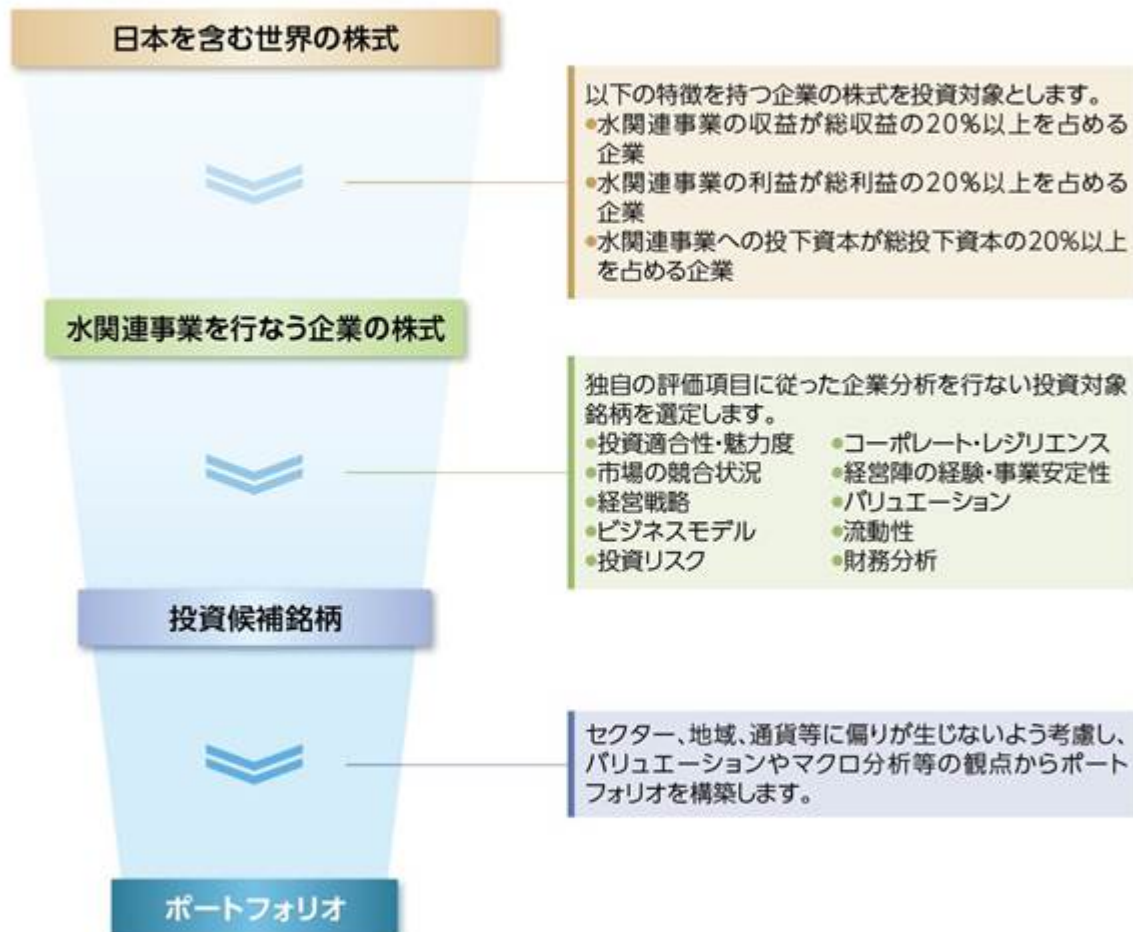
日本を含む世界の株式

以下の特徴を持つ企業の株式を投資対象とします。
•水関連事業の収益が総収益の20%以上を占める企業
•水関連事業の利益が総利益の20%以上を占める企業
•水関連事業への投下資本が総投下資本の20%以上を占める企業

水関連事業を行なう企業の株式

独自の評価項目に従った企業分析を行ない投資対象銘柄を選定します。
•投資適合性・魅力度
•市場の競合状況
•経営戦略
•ビジネスモデル
•投資リスク
•コーポレート・レジリエンス
•経営陣の経験・事業安定性
•バリュエーション
•流動性
•財務分析

投資候補銘柄

セクター、地域、通貨等に偏りが生じないよう考慮し、バリュエーションやマクロ分析等の観点からポートフォリオを構築します。

ポートフォリオ